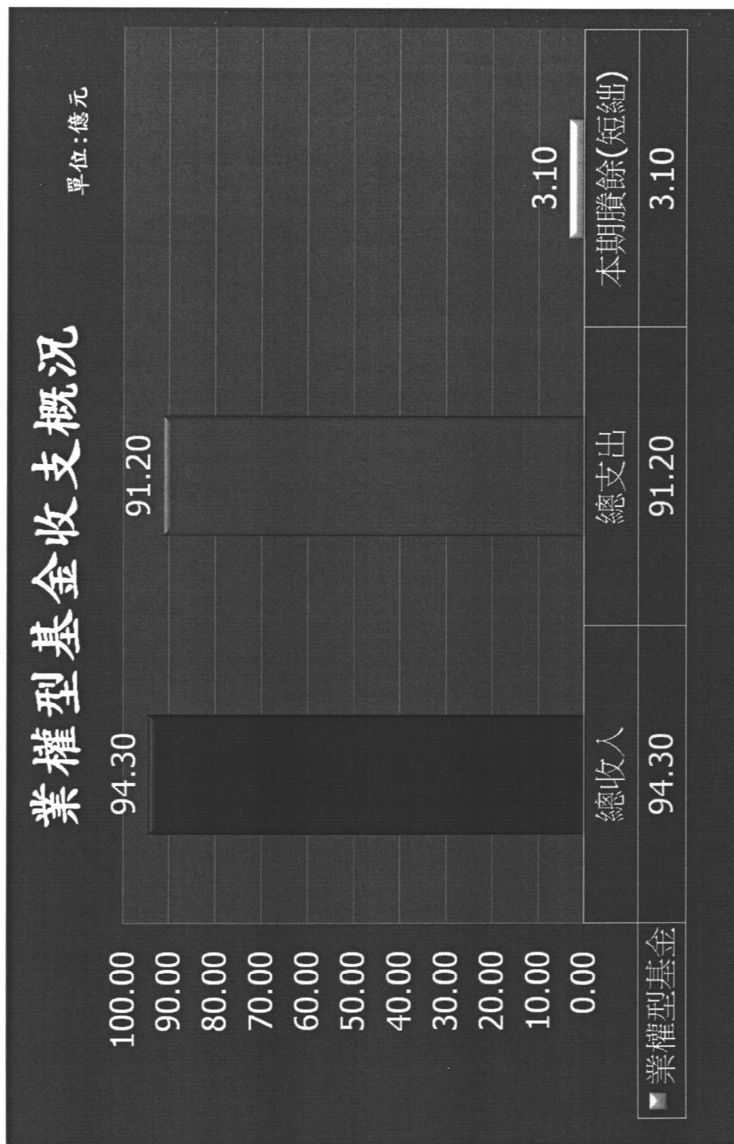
業權型基金收支概況

單位：億元

100.00
90.00
80.00
70.00
60.00
50.00
40.00
30.00
20.00
10.00
0.00

94.30
91.20
3.10

| | 總收入 | 總支出 | 本期賸餘(短絀) |
|---|---|---|---|
| 業權型基金 | 94.30 | 91.20 | 3.10 |